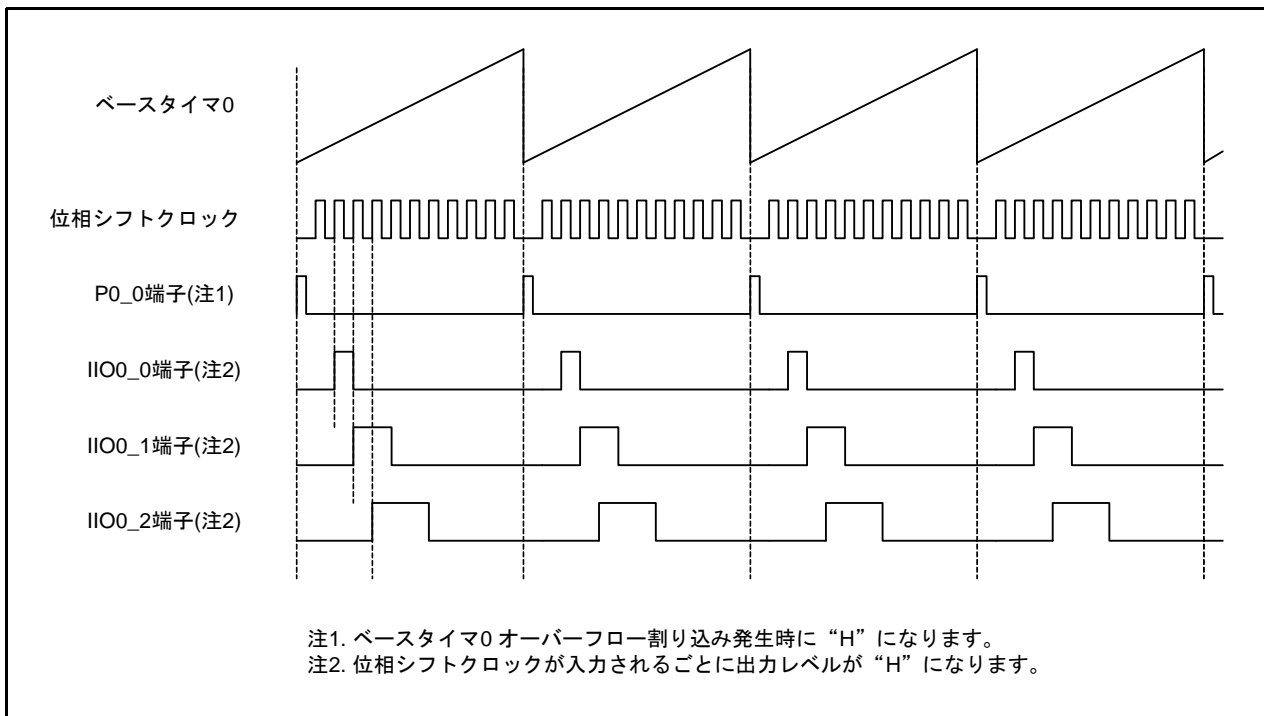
ベースタイマ0

位相シフトクロック

P0_0端子(注1)

IIO0_0端子(注2)

IIO0_1端子(注2)

IIO0_2端子(注2)

注1. ベースタイマ0 オーバーフロー割り込み発生時に“H”になります。
注2. 位相シフトクロックが入力されるごとに出力レベルが“H”になります。